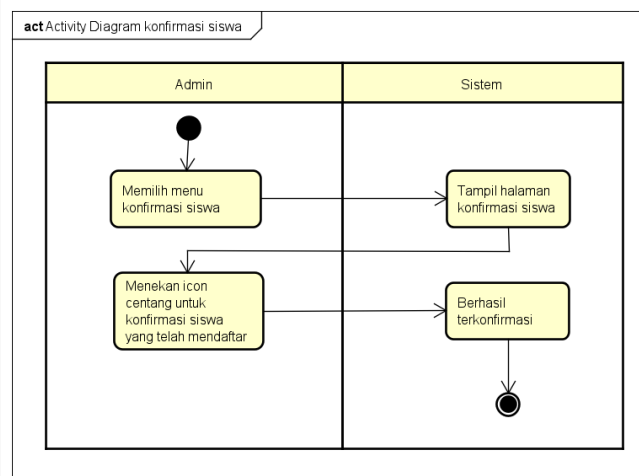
act Activity Diagram konfirmasi siswa

Admin

Sistem

Memilih menu konfirmasi siswa

Tampil halaman konfirmasi siswa

Menekan icon centang untuk konfirmasi siswa yang telah mendaftar

Berhasil terkonfirmasi